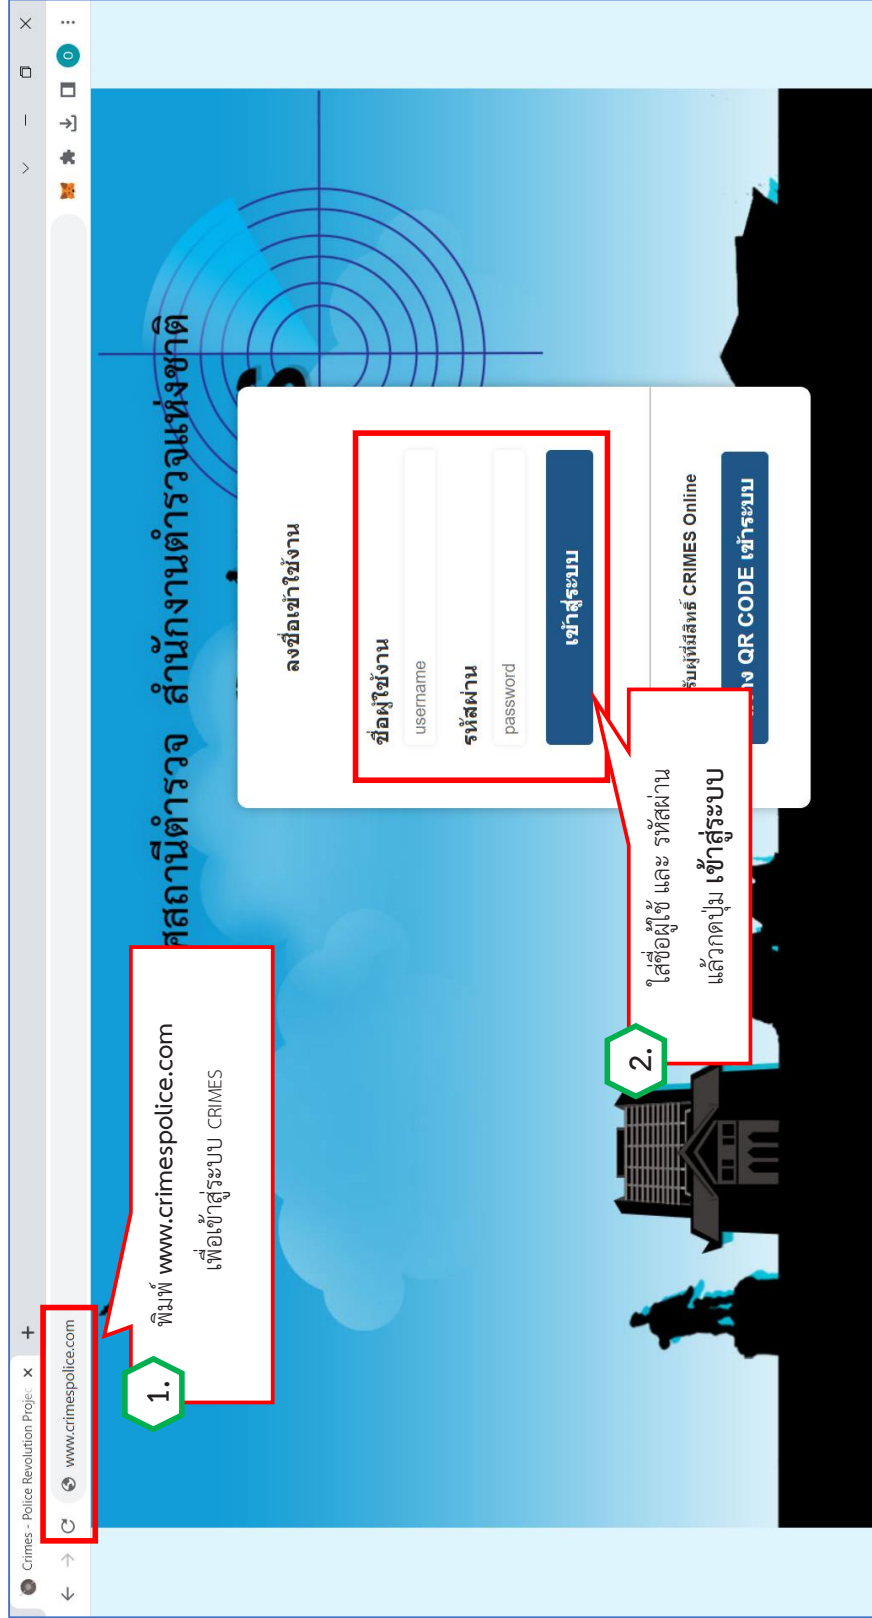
Crimes - Police Revolution Projec
www.crimespolice.com

สถานีตำรวจ สำนักงานตำรวจแห่งชาติ

ลงชื่อเข้าใช้งาน
ชื่อผู้ใช้งาน
username
รหัสผ่าน
password
เข้าสู่ระบบ

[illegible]รับผู้ที่มีสิทธิ์ CRIMES Online
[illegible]ง QR CODE เข้าระบบ

1.
พิมพ์ www.crimespolice.com
เพื่อเข้าสู่ระบบ CRIMES

2.
ใส่ชื่อผู้ใช้ และ รหัสผ่าน
แล้วกดปุ่ม เข้าสู่ระบบ